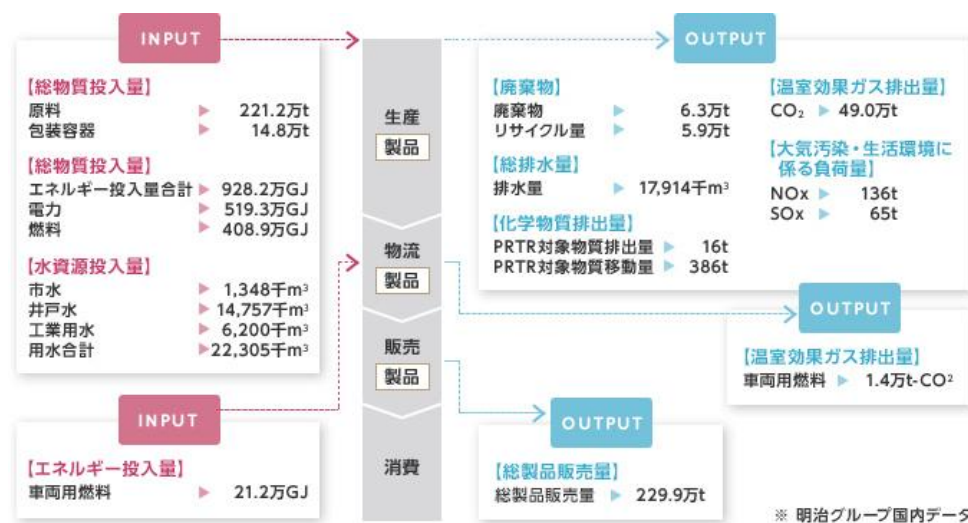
INPUT

【総物質投入量】
原料 ▶ 221.2万t
包装容器 ▶ 14.8万t

【総物質投入量】
エネルギー投入量合計 ▶ 928.2万GJ
電力 ▶ 519.3万GJ
燃料 ▶ 408.9万GJ

【水資源投入量】
市水 ▶ 1,348千m$^3$
井戸水 ▶ 14,757千m$^3$
工業用水 ▶ 6,200千m$^3$
用水合計 ▶ 22,305千m$^3$

INPUT

【エネルギー投入量】
車両用燃料 ▶ 21.2万GJ

生産
製品

物流
製品

販売
製品

消費

OUTPUT

【廃棄物】
廃棄物 ▶ 6.3万t
リサイクル量 ▶ 5.9万t

【総排水量】
排水量 ▶ 17,914千m$^3$

【化学物質排出量】
PRTR対象物質排出量 ▶ 16t
PRTR対象物質移動量 ▶ 386t

【温室効果ガス排出量】
$CO_2$ ▶ 49.0万t

【大気汚染・生活環境に係る負荷量】
NOx ▶ 136t
SOx ▶ 65t

OUTPUT

【温室効果ガス排出量】
車両用燃料 ▶ 1.4万t-CO$^2$

OUTPUT

【総製品販売量】
総製品販売量 ▶ 229.9万t

※ 明治グループ国内データ